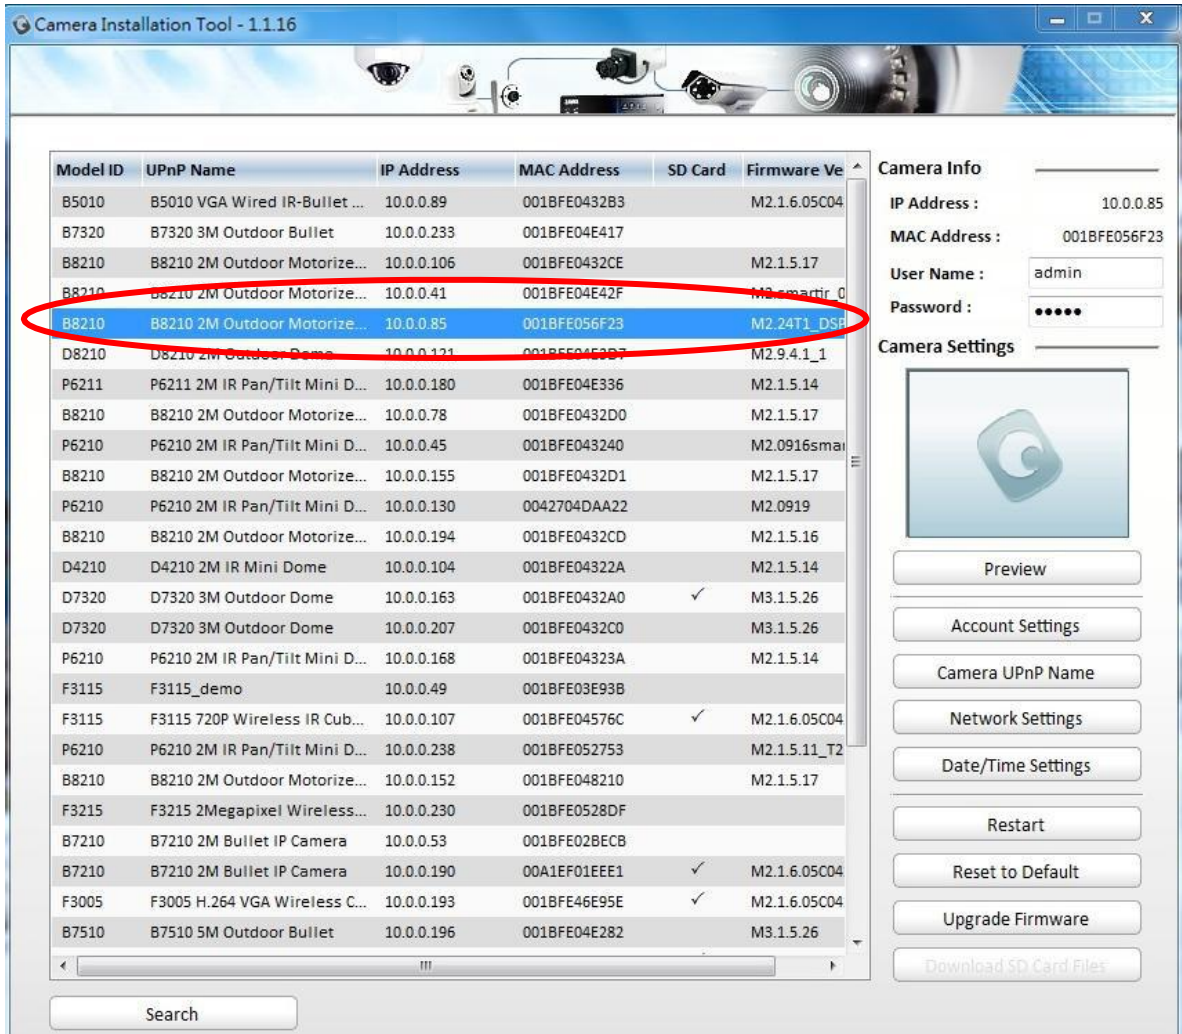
Camera Installation Tool - 1.1.16

| Model ID | UPnP Name | IP Address | MAC Address | SD Card | Firmware Ve |
|---|---|---|---|---|---|
| B5010 | B5010 VGA Wired IR-Bullet ... | 10.0.0.89 | 001BFE0432B3 | | M2.1.6.05C04 |
| B7320 | B7320 3M Outdoor Bullet | 10.0.0.233 | 001BFE04E417 | | |
| B8210 | B8210 2M Outdoor Motorize... | 10.0.0.106 | 001BFE0432CE | | M2.1.5.17 |
| B8210 | B8210 2M Outdoor Motorize... | 10.0.0.41 | 001BFE04E42F | | M2.smartir_0 |
| B8210 | B8210 2M Outdoor Motorize... | 10.0.0.85 | 001BFE056F23 | | M2.24T1_DSP |
| D8210 | D8210 2M Outdoor Dome | 10.0.0.121 | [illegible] | | M2.9.4.1_1 |
| P6211 | P6211 2M IR Pan/Tilt Mini D... | 10.0.0.180 | 001BFE04E336 | | M2.1.5.14 |
| B8210 | B8210 2M Outdoor Motorize... | 10.0.0.78 | 001BFE0432D0 | | M2.1.5.17 |
| P6210 | P6210 2M IR Pan/Tilt Mini D... | 10.0.0.45 | 001BFE043240 | | M2.0916smai |
| B8210 | B8210 2M Outdoor Motorize... | 10.0.0.155 | 001BFE0432D1 | | M2.1.5.17 |
| P6210 | P6210 2M IR Pan/Tilt Mini D... | 10.0.0.130 | 0042704DAA22 | | M2.0919 |
| B8210 | B8210 2M Outdoor Motorize... | 10.0.0.194 | 001BFE0432CD | | M2.1.5.16 |
| D4210 | D4210 2M IR Mini Dome | 10.0.0.104 | 001BFE04322A | | M2.1.5.14 |
| D7320 | D7320 3M Outdoor Dome | 10.0.0.163 | 001BFE0432A0 | ✓ | M3.1.5.26 |
| D7320 | D7320 3M Outdoor Dome | 10.0.0.207 | 001BFE0432C0 | | M3.1.5.26 |
| P6210 | P6210 2M IR Pan/Tilt Mini D... | 10.0.0.168 | 001BFE04323A | | M2.1.5.14 |
| F3115 | F3115_demo | 10.0.0.49 | 001BFE03E93B | | |
| F3115 | F3115 720P Wireless IR Cub... | 10.0.0.107 | 001BFE04576C | ✓ | M2.1.6.05C04 |
| P6210 | P6210 2M IR Pan/Tilt Mini D... | 10.0.0.238 | 001BFE052753 | | M2.1.5.11_T2 |
| B8210 | B8210 2M Outdoor Motorize... | 10.0.0.152 | 001BFE048210 | | M2.1.5.17 |
| F3215 | F3215 2Megapixel Wireless... | 10.0.0.230 | 001BFE0528DF | | |
| B7210 | B7210 2M Bullet IP Camera | 10.0.0.53 | 001BFE02BECB | | |
| B7210 | B7210 2M Bullet IP Camera | 10.0.0.190 | 00A1EF01EEE1 | ✓ | M2.1.6.05C04 |
| F3005 | F3005 H.264 VGA Wireless C... | 10.0.0.193 | 001BFE46E95E | ✓ | M2.1.6.05C04 |
| B7510 | B7510 5M Outdoor Bullet | 10.0.0.196 | 001BFE04E282 | | M3.1.5.26 |

Search

Camera Info
IP Address : 10.0.0.85
MAC Address : 001BFE056F23
User Name : admin
Password : •••••
Camera Settings
Preview
Account Settings
Camera UPnP Name
Network Settings
Date/Time Settings
Restart
Reset to Default
Upgrade Firmware
Download SD Card Files